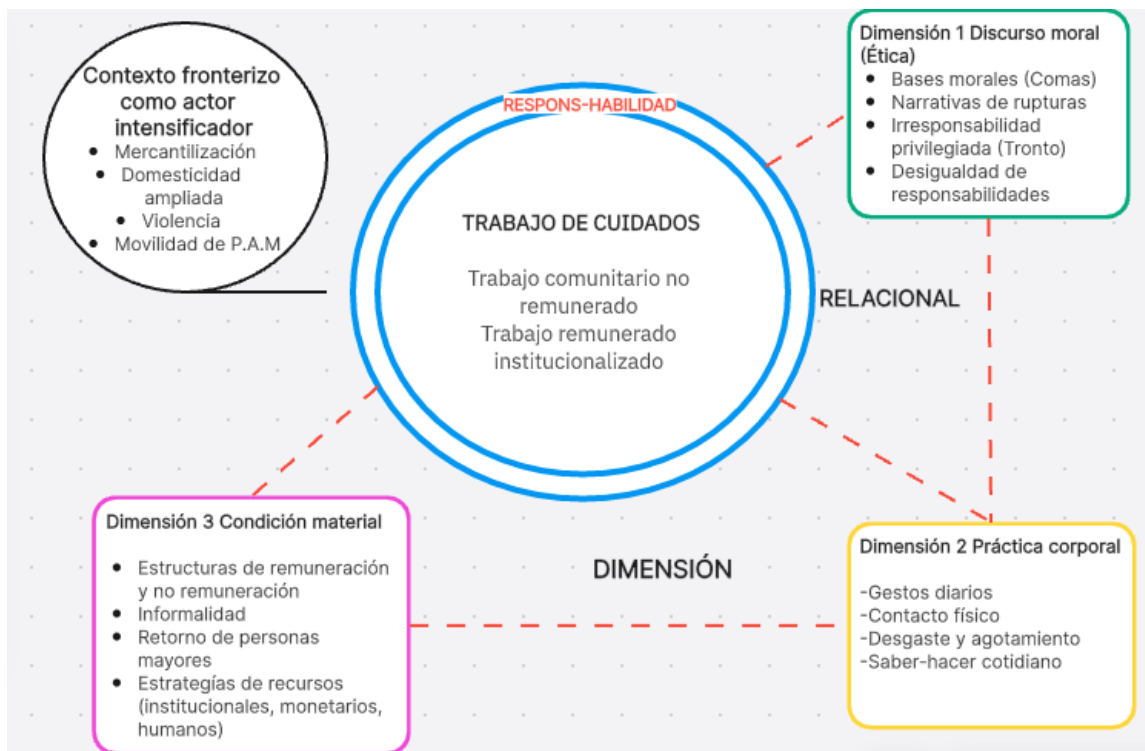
Contexto fronterizo como actor intensificador
- Mercantilización
- Domesticidad ampliada
- Violencia
- Movilidad de P.A.M

RESPONS-HABILIDAD

TRABAJO DE CUIDADOS

Trabajo comunitario no remunerado
Trabajo remunerado institucionalizado

Dimensión 1 Discurso moral (Ética)
- Bases morales (Comas)
- Narrativas de rupturas
- Irresponsabilidad privilegiada (Tronto)
- Desigualdad de responsabilidades

RELACIONAL

Dimensión 3 Condición material
- Estructuras de remuneración y no remuneración
- Informalidad
- Retorno de personas mayores
- Estrategías de recursos (institucionales, monetarios, humanos)

DIMENSIÓN

Dimensión 2 Práctica corporal

-Gestos diarios
-Contacto físico
-Desgaste y agotamiento
-Saber-hacer cotidiano